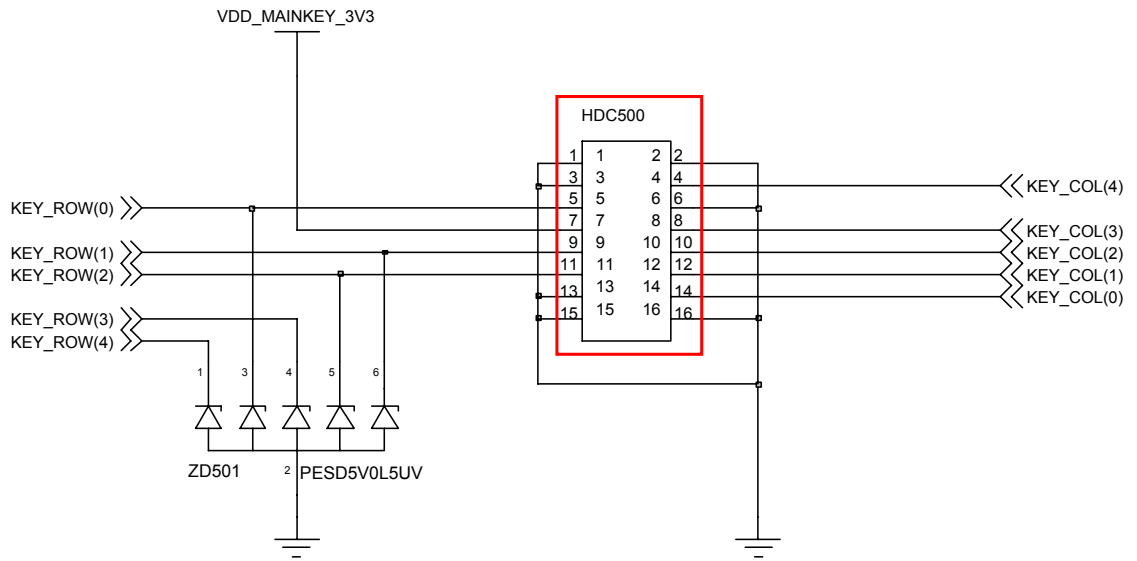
VDD_MAINKEY_3V3

HDC500

| | | | |
|---|---|---|---|
| 1 | 1 | 2 | 2 |
| 3 | 3 | 4 | 4 |
| 5 | 5 | 6 | 6 |
| 7 | 7 | 8 | 8 |
| 9 | 9 | 10 | 10 |
| 11 | 11 | 12 | 12 |
| 13 | 13 | 14 | 14 |
| 15 | 15 | 16 | 16 |

KEY_ROW(0)
KEY_ROW(1)
KEY_ROW(2)
KEY_ROW(3)
KEY_ROW(4)

KEY_COL(4)
KEY_COL(3)
KEY_COL(2)
KEY_COL(1)
KEY_COL(0)

1 3 4 5 6

ZD501
2 PESD5V0L5UV